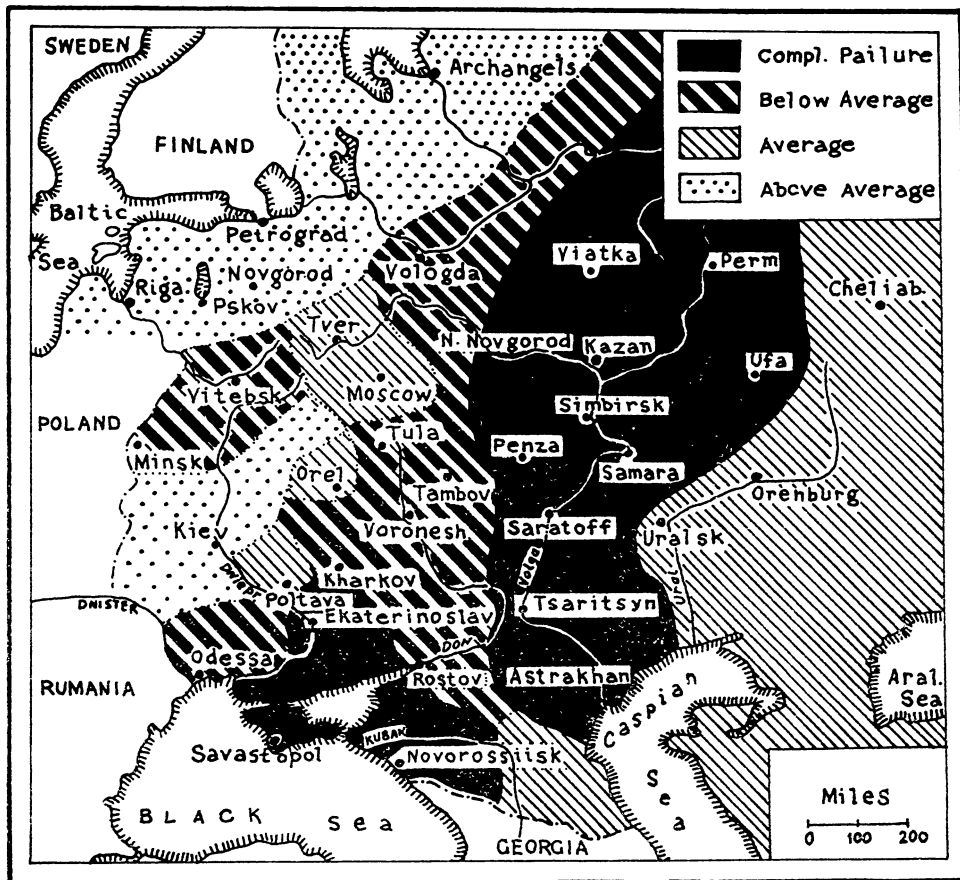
Compl. Pailure
Below Average
Average
Abcve Average

SWEDEN
Archangels
FINLAND
Baltic
Sea
Petrograd
Novgorod
Riga
Pskov
Vologda
Viatka
Perm
Cheliab.
Tver
N. Novgorod
Kazan
Ufa
Vitebsk
Moscow
POLAND
Simbirsk
Tula
Penza
Minsk
Samara
Orel
Tambov
Orenburg
Kiev
Voronesh
Saratoff
Uralsk
Volga
Ural
Dniepr
Kharkov
DNISTER
Poltava
Ekaterinoslav
Tsaritsyn
DON
Odessa
RUMANIA
Rostov
Astrakhan
Caspian
Aral
Sea
Savastopol
KUBAK
Novorossiisk
Sea
BLACK Sea
GEORGIA
Miles
0 100 200